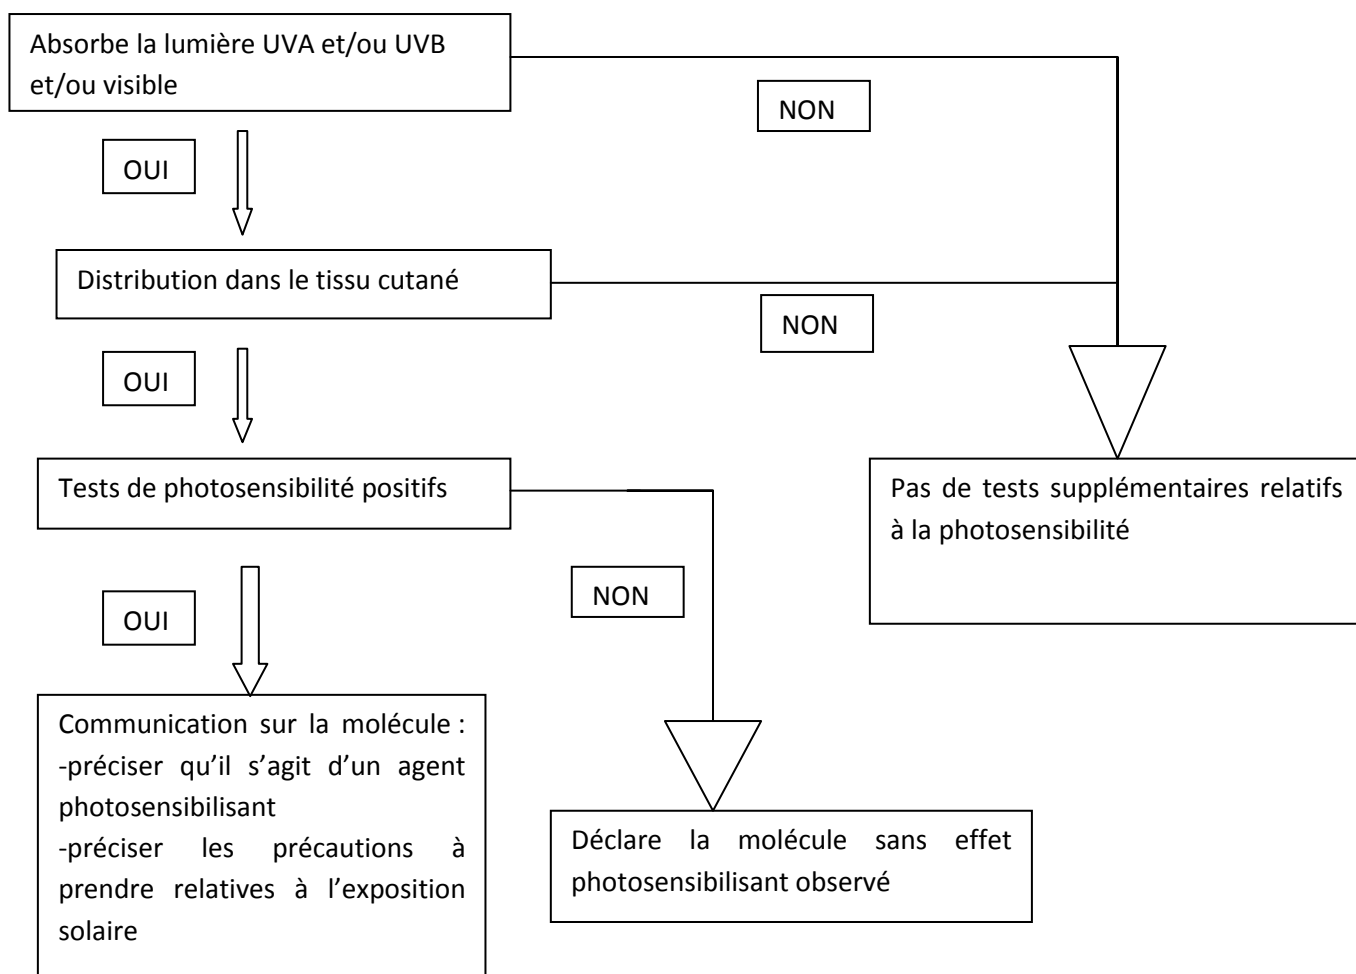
Absorbe la lumière UVA et/ou UVB et/ou visible

NON

OUI

Distribution dans le tissu cutané

NON

OUI

Tests de photosensibilité positifs

Pas de tests supplémentaires relatifs à la photosensibilité

NON

OUI

Communication sur la molécule :
-préciser qu'il s'agit d'un agent photosensibilisant
-préciser les précautions à prendre relatives à l'exposition solaire

Déclare la molécule sans effet photosensibilisant observé